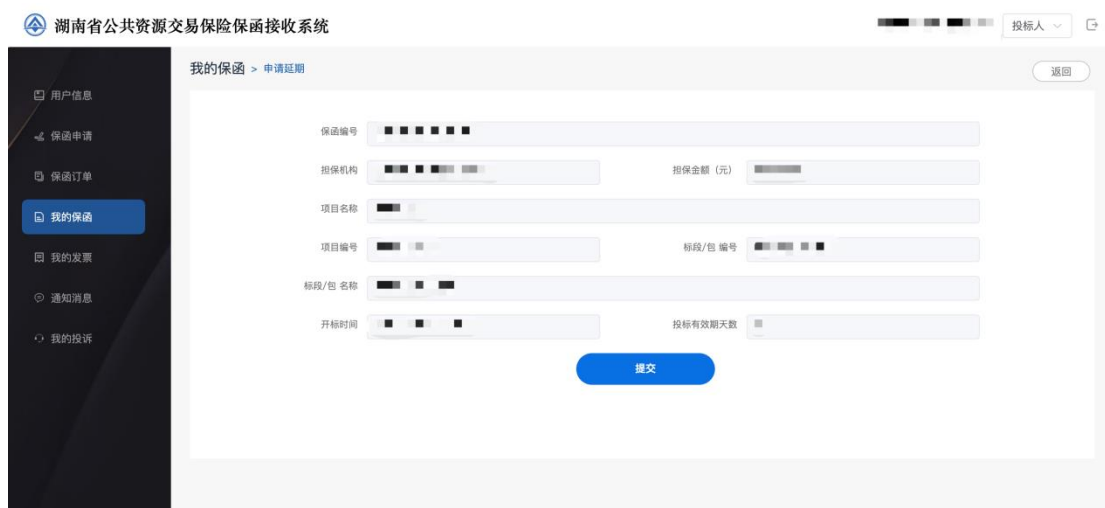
湖南省公共资源交易保险保函接收系统

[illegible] 投标人

用户信息
保函申请
保函订单
我的保函
我的发票
通知消息
我的投诉

我的保函 > 申请延期

返回

保函编号 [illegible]

担保机构 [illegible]

担保金额（元） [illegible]

项目名称 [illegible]

项目编号 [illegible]

标段/包 编号 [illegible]

标段/包 名称 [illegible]

开标时间 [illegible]

投标有效期天数 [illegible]

提交